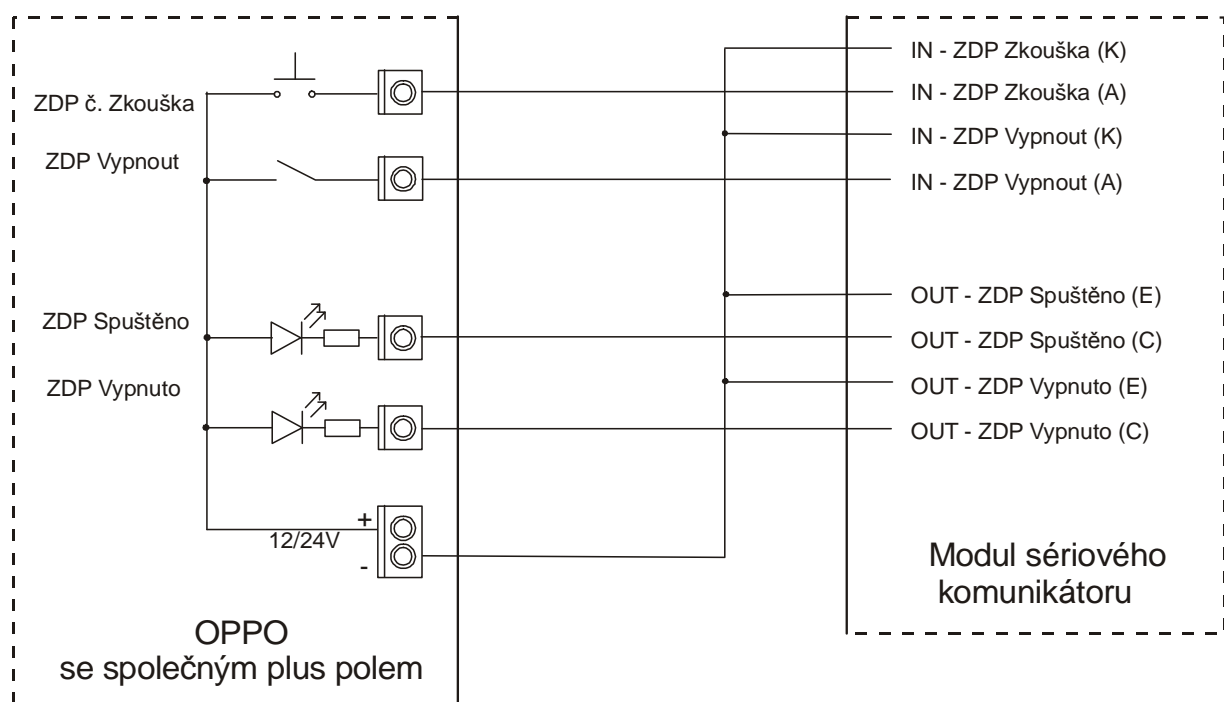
ZDP č. Zkouška

ZDP Vypnout

ZDP Spuštěno

ZDP Vypnuto

+
12/24V
-

OPPO
se společným plus polem

IN - ZDP Zkouška (K)
IN - ZDP Zkouška (A)
IN - ZDP Vypnout (K)
IN - ZDP Vypnout (A)

OUT - ZDP Spuštěno (E)
OUT - ZDP Spuštěno (C)
OUT - ZDP Vypnuto (E)
OUT - ZDP Vypnuto (C)

Modul sériového komunikátoru